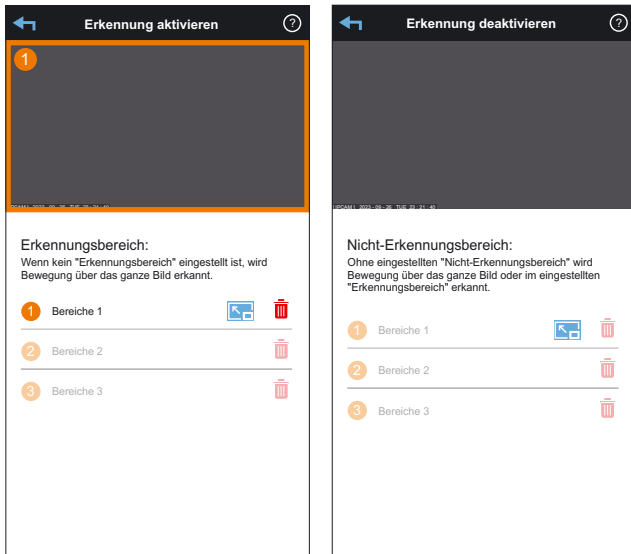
Erkennung aktivieren

?

1

IPCAM | 2023 - 09 - 26 TUE 23 : 21 : 40

Erkennungsbereich:
Wenn kein "Erkennungsbereich" eingestellt ist, wird Bewegung über das ganze Bild erkannt.

1 Bereiche 1

2 Bereiche 2

3 Bereiche 3

Erkennung deaktivieren

?

IPCAM | 2023 - 09 - 26 TUE 23 : 21 : 40

Nicht-Erkennungsbereich:
Ohne eingestellten "Nicht-Erkennungsbereich" wird Bewegung über das ganze Bild oder im eingestellten "Erkennungsbereich" erkannt.

1 Bereiche 1

2 Bereiche 2

3 Bereiche 3